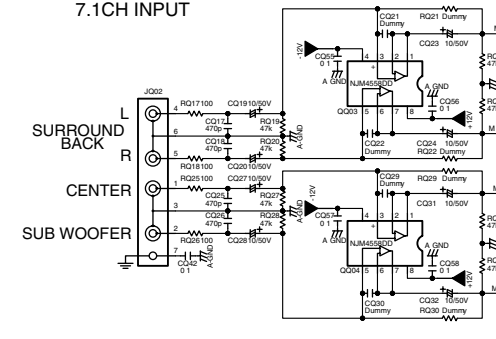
7.1CH INPUT

JQ02
L
SURROUND BACK
R
CENTER
SUB WOOFER

4 RQ17100 CQ1910/50V
6 CQ17 470p
CQ18 470p
RQ19 47k
RQ20 47k
5 RQ18100 CQ2010/50V
1 RQ25100 CQ2710/50V
CQ25 470p
3 CQ26 470p
RQ27 47k
RQ28 47k
2 RQ26100 CQ2810/50V
7
CQ42 0.1

A GND
A GND

-12V
CQ55 0.1
A GND
CQ21 Dummy
RQ21 Dummy
CQ23 10/50V
4 3 2 1
NJM4558DD
A GND
CQ56 0.1
+12V
QQ03 5 6 7 8
CQ22 Dummy
CQ24 10/50V
RQ22 Dummy

-12V
CQ57 0.1
A GND
CQ29 Dummy
RQ29 Dummy
CQ31 10/50V
4 3 2 1
NJM4558DD
A GND
CQ58 0.1
+12V
QQ04 5 6 7 8
CQ30 Dummy
CQ32 10/50V
RQ30 Dummy